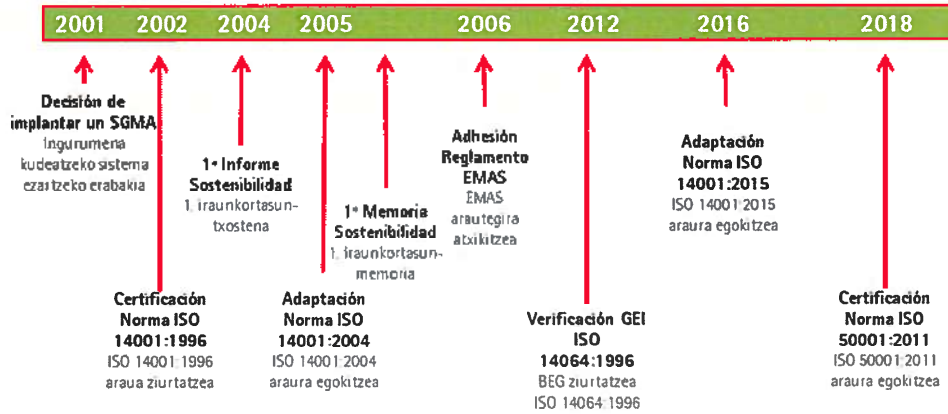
2001 2002 2004 2005 2006 2012 2016 2018

Decisión de implantar un SGMA
Ingurumena kudeatzeko sistema ezartzeko erabakia

1ª Informe Sostenibilidad
1. iraunkortasun-txostena

1ª Memoria Sostenibilidad
1. iraunkortasun-memoria

Adhesión Reglamento EMAS
EMAS arautegira atxikitzea

Adaptación Norma ISO 14001:2015
ISO 14001:2015 araura egokitzea

Certificación Norma ISO 14001:1996
ISO 14001:1996 araua ziurtatzea

Adaptación Norma ISO 14001:2004
ISO 14001:2004 araura egokitzea

Verificación GEI ISO 14064:1996
BEG ziurtatzea ISO 14064:1996

Certificación Norma ISO 50001:2011
ISO 50001:2011 araura egokitzea